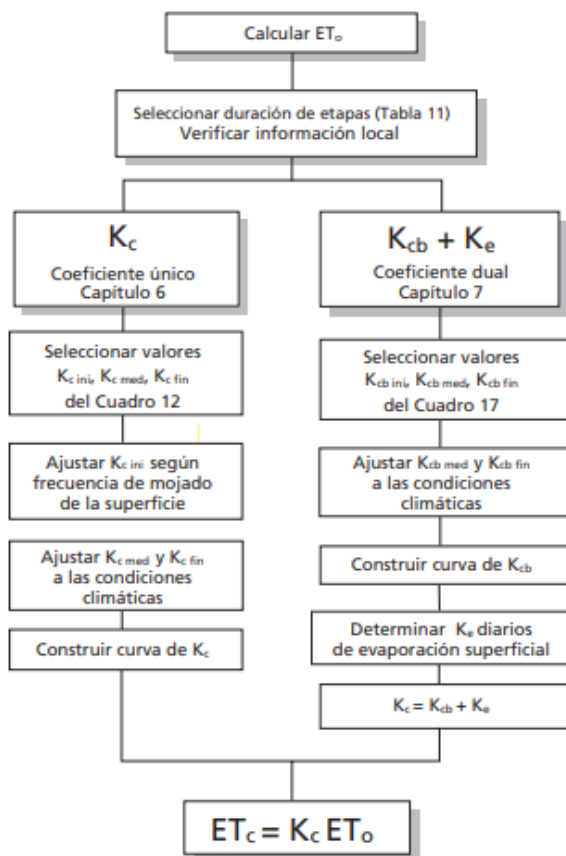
Calcular $ET_o$

Seleccionar duración de etapas (Tabla 11)
Verificar información local

$K_c$
Coeficiente único
Capítulo 6

Seleccionar valores
$K_{c\ ini}$, $K_{c\ med}$, $K_{c\ fin}$
del Cuadro 12

Ajustar $K_{c\ ini}$ según frecuencia de mojado de la superficie

Ajustar $K_{c\ med}$ y $K_{c\ fin}$ a las condiciones climáticas

Construir curva de $K_c$

$K_{cb} + K_e$
Coeficiente dual
Capítulo 7

Seleccionar valores
$K_{cb\ ini}$, $K_{cb\ med}$, $K_{cb\ fin}$
del Cuadro 17

Ajustar $K_{cb\ med}$ y $K_{cb\ fin}$ a las condiciones climáticas

Construir curva de $K_{cb}$

Determinar $K_e$ diarios de evaporación superficial

$K_c = K_{cb} + K_e$

$ET_c = K_c\ ET_o$